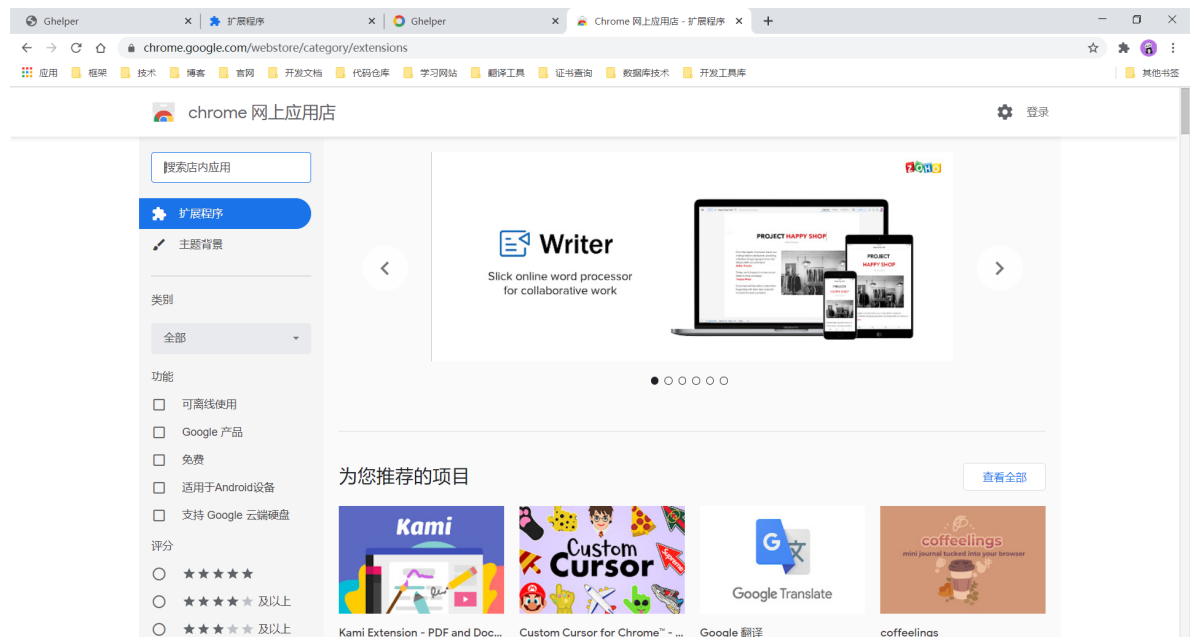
Ghelper | 扩展程序 | Ghelper | Chrome 网上应用店 - 扩展程序

chrome.google.com/webstore/category/extensions

应用 框架 技术 博客 官网 开发文档 代码仓库 学习网站 翻译工具 证书查询 数据库技术 开发工具库 其他书签

chrome 网上应用店

登录

搜索店内应用

扩展程序

主题背景

类别

全部

功能

可离线使用

Google 产品

免费

适用于Android设备

支持 Google 云端硬盘

评分

★★★★★

★★★★★ 及以上

★★★★★ 及以上

ZOHO

Writer

Slick online word processor for collaborative work

PROJECT HAPPY SHOP

PROJECT HAPPY SHOP

为您推荐的项目

查看全部

Kami

Custom Cursor

Google Translate

coffeelings

mini journal tucked into your browser

Kami Extension - PDF and Doc...

Custom Cursor for Chrome™ - ...

Google 翻译

coffeelings